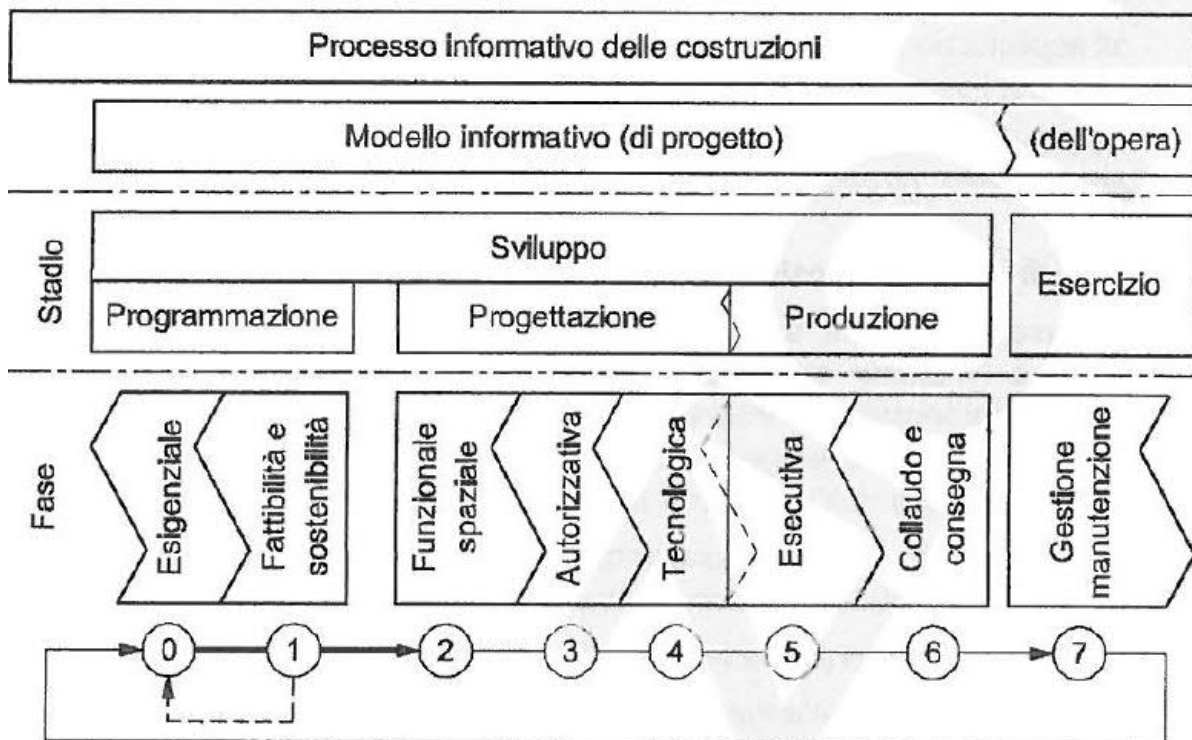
Processo informativo delle costruzioni

Modello informativo (di progetto)

(dell'opera)

Stadio

Sviluppo

Programmazione

Progettazione

Produzione

Esercizio

Fase

Esigenziale

Fattibilità e sostenibilità

Funzionale spaziale

Autorizzativa

Tecnologica

Esecutiva

Collaudo e consegna

Gestione manutenzione

0

1

2

3

4

5

6

7